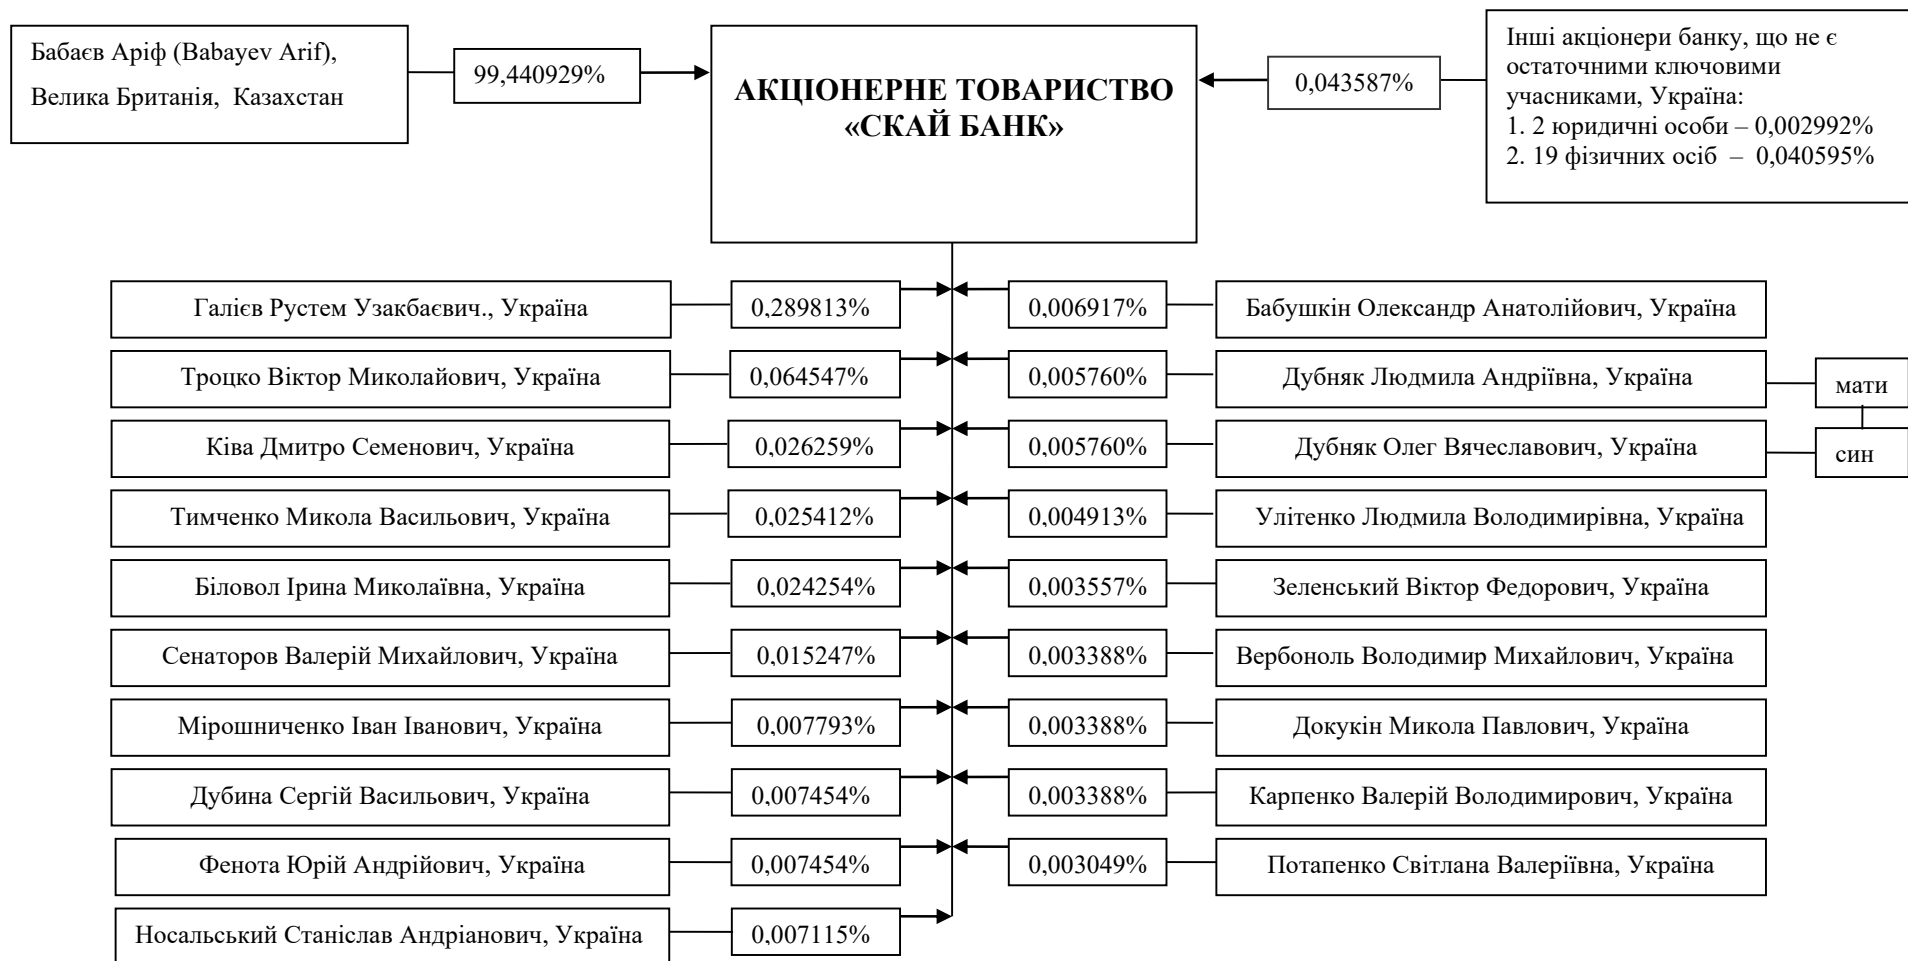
Бабаєв Аріф (Babayev Arif), Велика Британія, Казахстан

99,440929%

АКЦІОНЕРНЕ ТОВАРИСТВО «СКАЙ БАНК»

0,043587%

Інші акціонери банку, що не є остаточними ключовими учасниками, Україна:
1. 2 юридичні особи – 0,002992%
2. 19 фізичних осіб – 0,040595%

Галієв Рустем Узакбаєвич., Україна
0,289813%
Троцко Віктор Миколайович, Україна
0,064547%
Ківа Дмитро Семенович, Україна
0,026259%
Тимченко Микола Васильович, Україна
0,025412%
Біловол Ірина Миколаївна, Україна
0,024254%
Сенаторов Валерій Михайлович, Україна
0,015247%
Мірошниченко Іван Іванович, Україна
0,007793%
Дубина Сергій Васильович, Україна
0,007454%
Фенота Юрій Андрійович, Україна
0,007454%
Носальський Станіслав Андріанович, Україна
0,007115%

0,006917%
Бабушкін Олександр Анатолійович, Україна
0,005760%
Дубняк Людмила Андріївна, Україна
мати
0,005760%
Дубняк Олег Вячеславович, Україна
син
0,004913%
Улітенко Людмила Володимирівна, Україна
0,003557%
Зеленський Віктор Федорович, Україна
0,003388%
Вербоноль Володимир Михайлович, Україна
0,003388%
Докукін Микола Павлович, Україна
0,003388%
Карпенко Валерій Володимирович, Україна
0,003049%
Потапенко Світлана Валеріївна, Україна